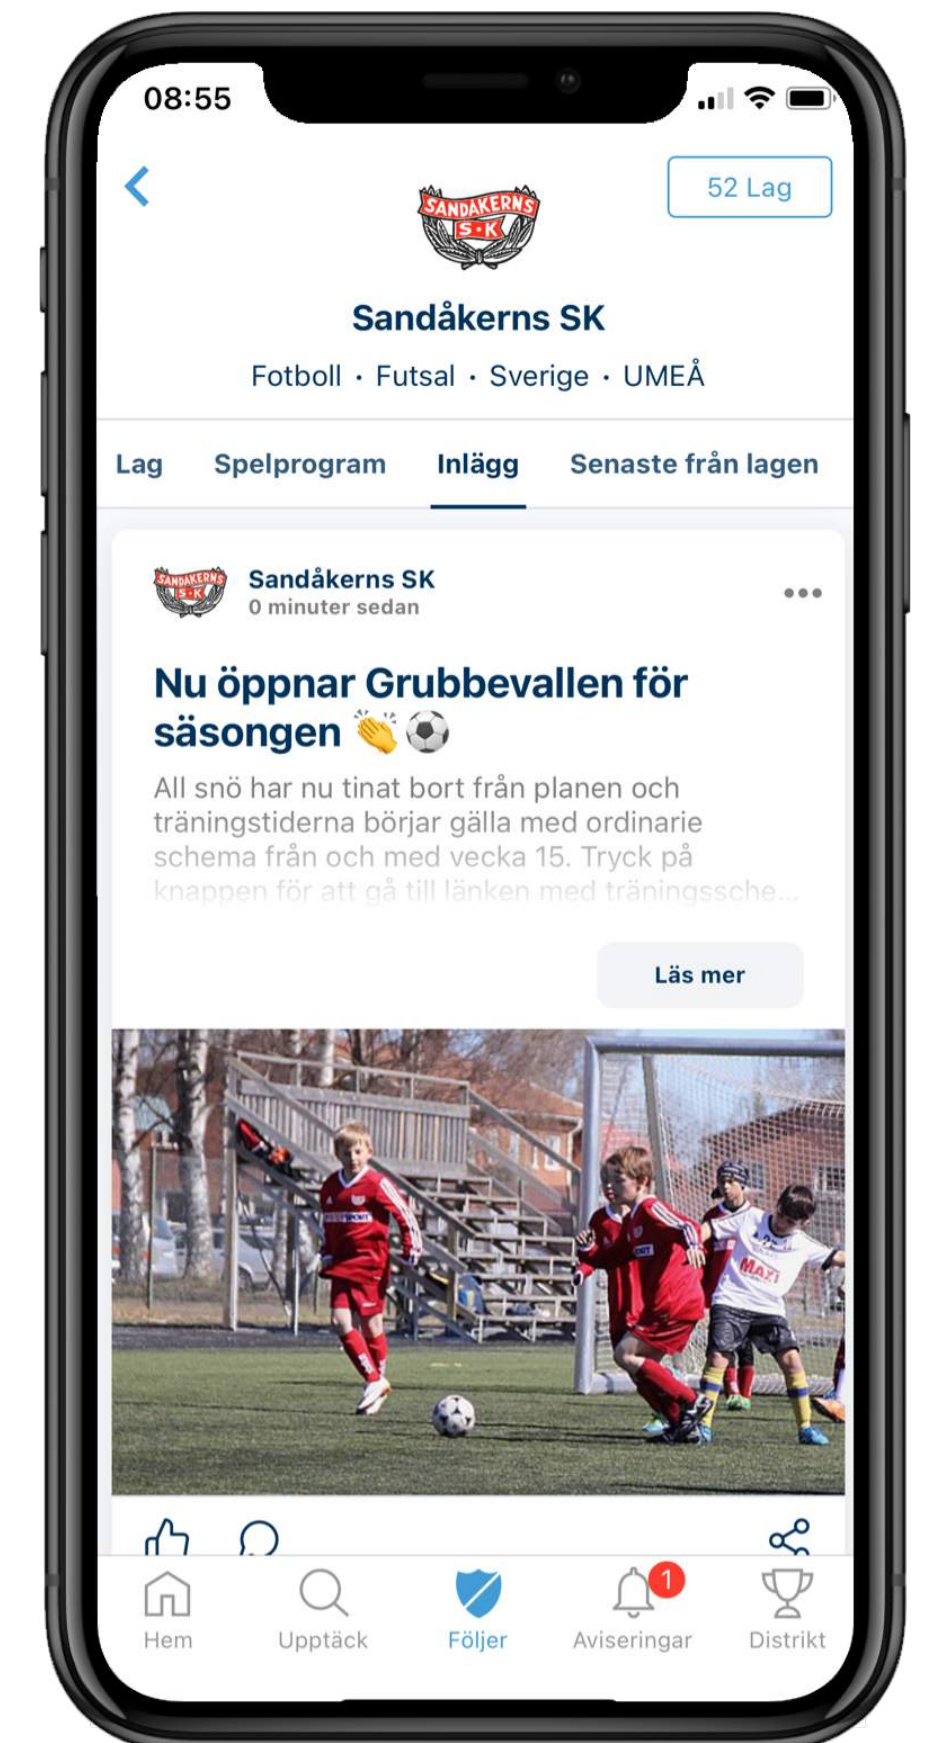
08:55

52 Lag

SANDÅKERNS S·K

Sandåkerns SK

Fotboll · Futsal · Sverige · UMEÅ

Lag Spelprogram Inlägg Senaste från lagen

Sandåkerns SK
0 minuter sedan

Nu öppnar Grubbevallen för säsongen 👏⚽

All snö har nu tinat bort från planen och träningstiderna börjar gälla med ordinarie schema från och med vecka 15. Tryck på knappen för att gå till länken med träningssche...

Läs mer

Hem Upptäck Följer 1 Aviseringar Distrikt